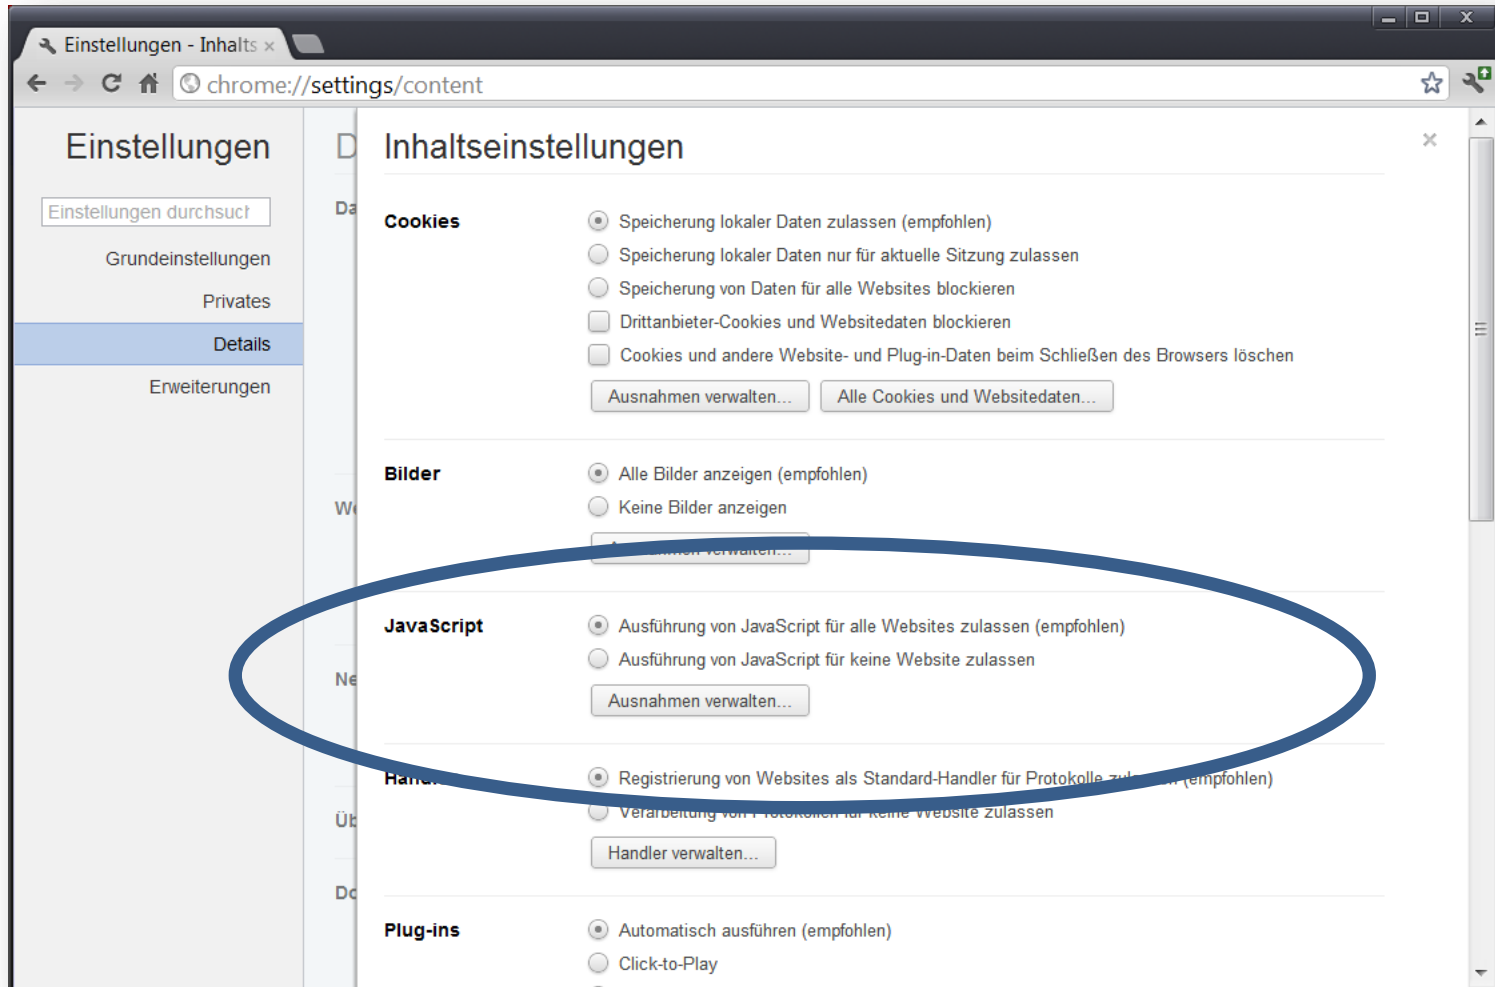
Einstellungen - Inhalts ×

chrome://settings/content

Einstellungen

Einstellungen durchsuch

Grundeinstellungen

Privates

Details

Erweiterungen

D

Da

We

Ne

Üb

Do

Inhaltseinstellungen

×

Cookies

Speicherung lokaler Daten zulassen (empfohlen)

Speicherung lokaler Daten nur für aktuelle Sitzung zulassen

Speicherung von Daten für alle Websites blockieren

Drittanbieter-Cookies und Websitedaten blockieren

Cookies und andere Website- und Plug-in-Daten beim Schließen des Browsers löschen

Ausnahmen verwalten...

Alle Cookies und Websitedaten...

Bilder

Alle Bilder anzeigen (empfohlen)

Keine Bilder anzeigen

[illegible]

JavaScript

Ausführung von JavaScript für alle Websites zulassen (empfohlen)

Ausführung von JavaScript für keine Website zulassen

Ausnahmen verwalten...

Hand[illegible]

Registrierung von Websites als Standard-Handler für Protokolle zu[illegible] (empfohlen)

Verarbeitung von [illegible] Website zulassen

Handler verwalten...

Plug-ins

Automatisch ausführen (empfohlen)

Click-to-Play